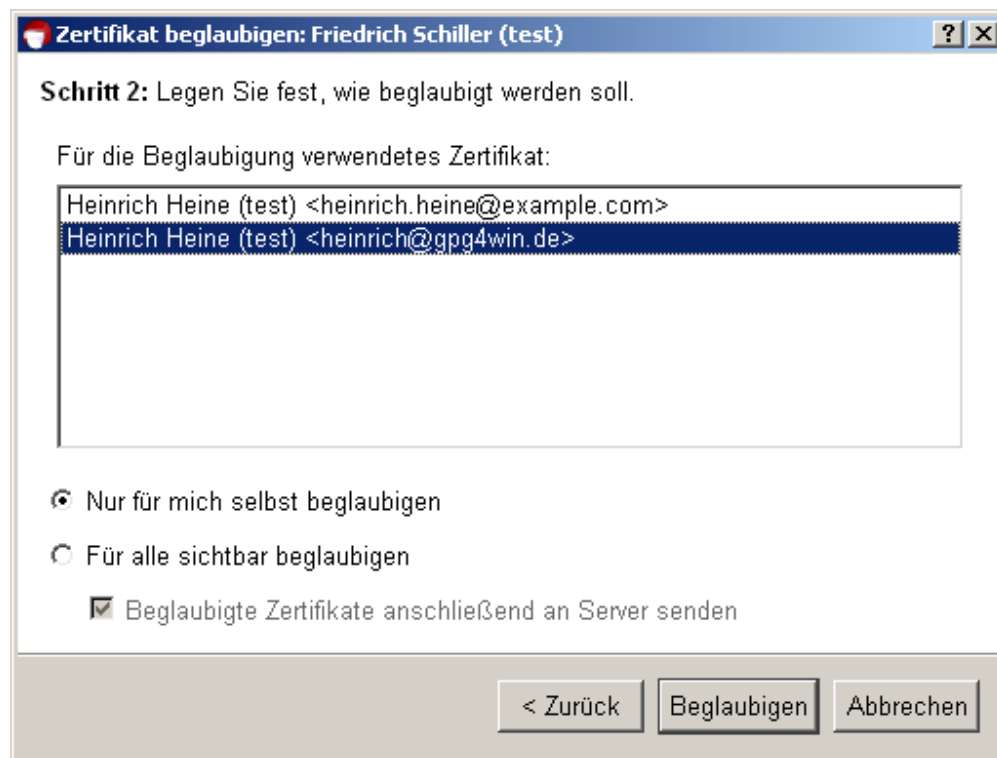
Zertifikat beglaubigen: Friedrich Schiller (test)

? X

Schritt 2: Legen Sie fest, wie beglaubigt werden soll.

Für die Beglaubigung verwendetes Zertifikat:

Heinrich Heine (test) <heinrich.heine@example.com>
Heinrich Heine (test) <heinrich@gpg4win.de>

Nur für mich selbst beglaubigen

Für alle sichtbar beglaubigen

Beglaubigte Zertifikate anschließend an Server senden

< Zurück | Beglaubigen | Abbrechen